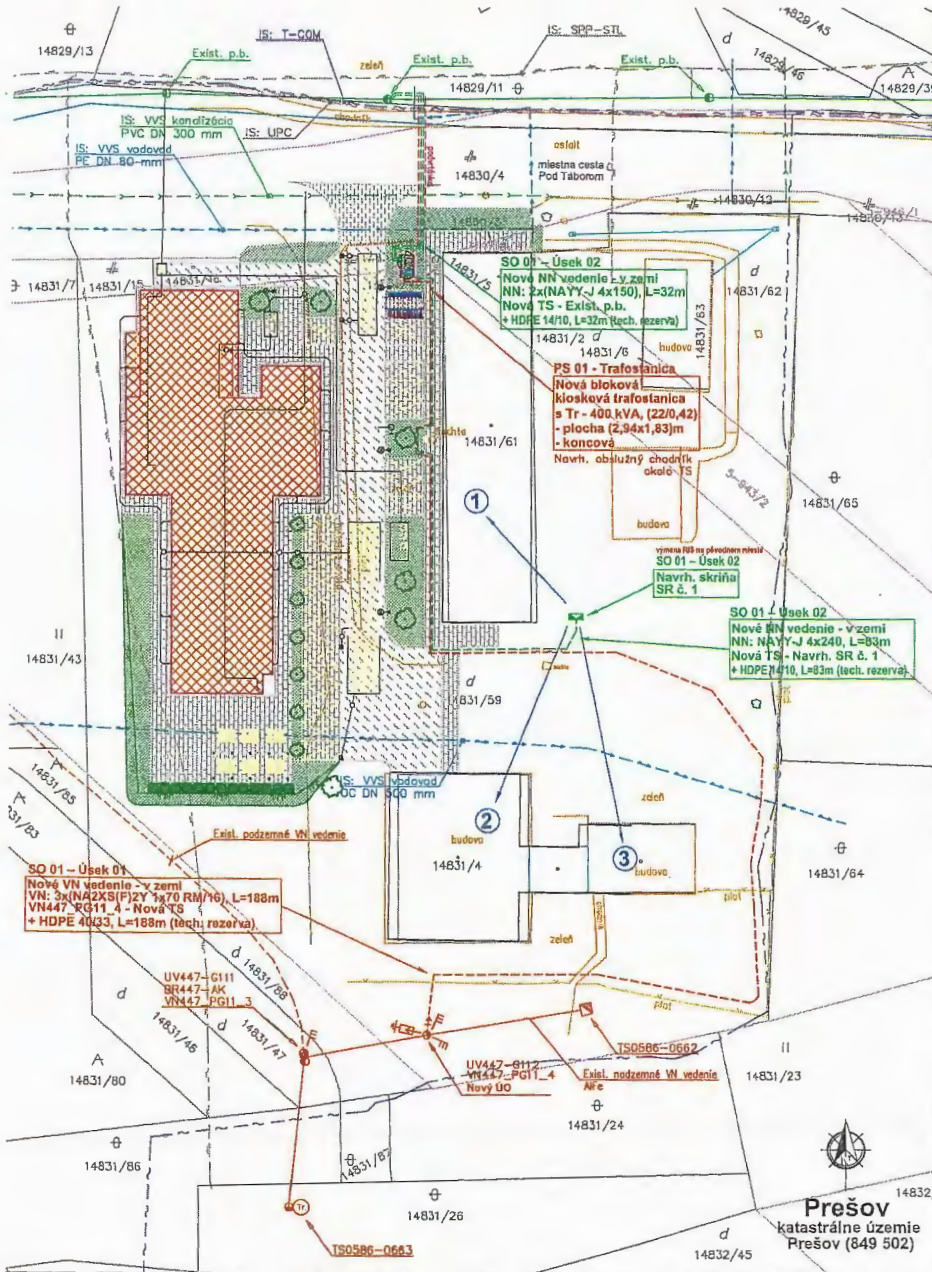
14829/13
IS: T-COM
IS: SPP-STL
14829/45
Exist. p.b.
zeleň
Exist. p.b.
Exist. p.b.
d
14829/46
A
14829/39
14829/11
IS: VVS kanalizácia PVC DN 300 mm
IS: UPC
IS: VVS vodovod PE DN 80 mm
oslolt
miestna cesta Pod Táborom
14830/4
14830/12
14830/13
14831/7
14831/15
14831/16
14831/5
SO 01 - Úsek 02
Nové NN vedenie - v zemi
NN: 2x(NAYY-J 4x150), L=32m
Nová TS - Exist. p.b.
+ HDPE 14/10, L=32m (tech. rezerva)
d
14831/62
14831/63
14831/2
14831/6
budova
PS 01 - Trafostanica
Nová bloková kiosková trafostanica s Tr - 400 kVA, (22/0,42)
- plocha (2,94x1,83)m
- koncová
Navrh. obslužný chodník okolo TS
14831/61
14831/65
①
budova
výmena RIS na pôvodnom mieste
SO 01 - Úsek 02
Navrh. skriňa SR č. 1
SO 01 - Úsek 02
Nové NN vedenie - v zemi
NN: NAYY-J 4x240, L=83m
Nová TS - Navrh. SR č. 1
+ HDPE 14/10, L=83m (tech. rezerva)
14831/43
14831/59
14831/85
14831/83
IS: VVS vodovod OC DN 300 mm
zeleň
②
budova
14831/4
③
budova
14831/64
Exist. podzemné VN vedenie
SO 01 - Úsek 01
Nové VN vedenie - v zemi
VN: 3x(NA2XS(F)2Y 1x70 RM/16), L=188m
VN447_PG11_4 - Nová TS
+ HDPE 40/33, L=188m (tech. rezerva)
plot
zeleň
d
14831/88
UV447-G111
BR447-AK
VN447_PG11_3
d
14831/48
14831/47
plot
TS0586-0662
A
14831/80
UV447-G112
VN447-PG11_4
Nový ÚO
Exist. podzemné VN vedenie
Al/Fe
14831/24
14831/23
14831/86
14831/87
14831/26
TS0586-0663
d
14832/45
14832
Prešov
katastrálne územie
Prešov (849 502)